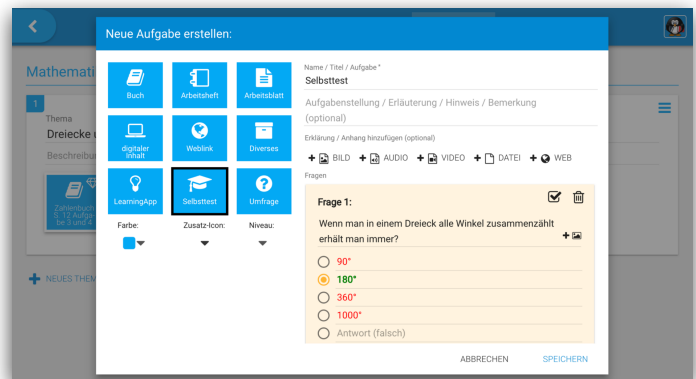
Neue Aufgabe erstellen:

Mathemati

1

Thema

Dreiecke

Beschreibu

Zahlenbuch 6, 12 Aufga be 3 und 4

NEUES THEM

Buch

Arbeitsheft

Arbeitsblatt

digitaler Inhalt

Weblink

Diverses

LearningApp

Selbsttest

Umfrage

Farbe:

Zusatz-Icon:

Niveau:

Name / Titel / Aufgabe *

Selbsttest

Aufgabenstellung / Erläuterung / Hinweis / Bemerkung (optional)

Erklärung / Anhang hinzufügen (optional)

BILD AUDIO VIDEO DATEI WEB

Fragen

Frage 1:

Wenn man in einem Dreieck alle Winkel zusammenzählt erhält man immer?

90°

180°

360°

1000°

Antwort (falsch)

ABBRECHEN

SPEICHERN